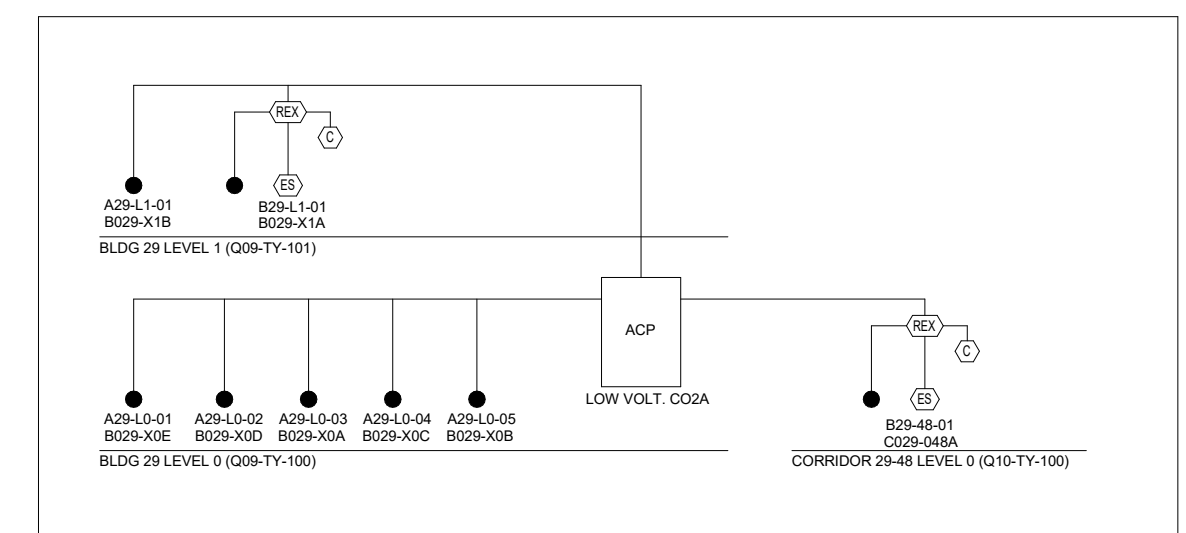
REX
C
ES
A29-L1-01
B029-X1B
B29-L1-01
B029-X1A
BLDG 29 LEVEL 1 (Q09-TY-101)

ACP
LOW VOLT. CO2A

A29-L0-01
B029-X0E
A29-L0-02
B029-X0D
A29-L0-03
B029-X0A
A29-L0-04
B029-X0C
A29-L0-05
B029-X0B
BLDG 29 LEVEL 0 (Q09-TY-100)

REX
C
ES
B29-48-01
C029-048A
CORRIDOR 29-48 LEVEL 0 (Q10-TY-100)